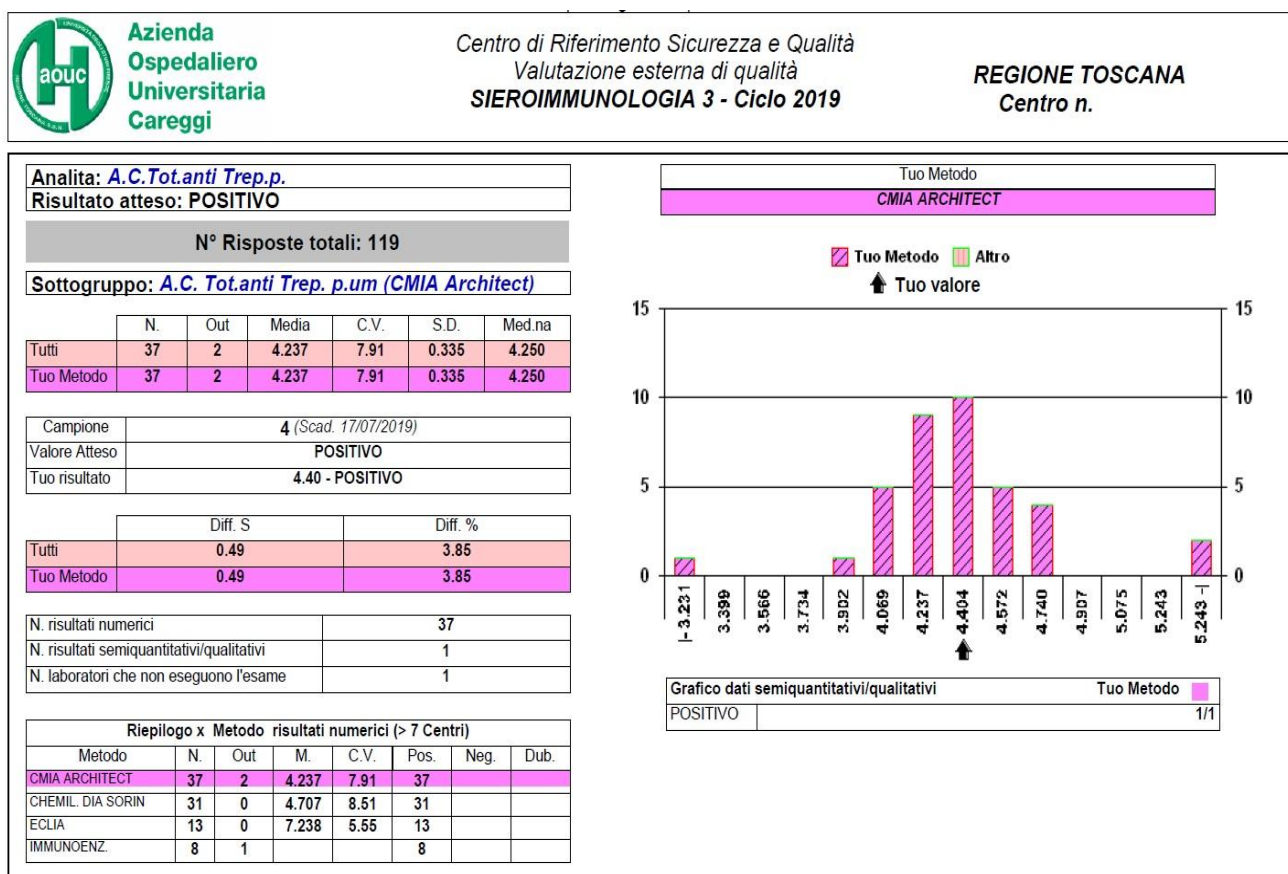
aouc

Azienda Ospedaliero Universitaria Careggi

Centro di Riferimento Sicurezza e Qualità
Valutazione esterna di qualità
SIEROIMMUNOLOGIA 3 - Ciclo 2019

REGIONE TOSCANA
Centro n.

Analita: A.C.Tot.anti Trep.p.
Risultato atteso: POSITIVO

N° Risposte totali: 119

Sottogruppo: A.C. Tot.anti Trep. p.um (CMIA Architect)

| | N. | Out | Media | C.V. | S.D. | Med.na |
|---|---|---|---|---|---|---|
| Tutti | 37 | 2 | 4.237 | 7.91 | 0.335 | 4.250 |
| Tuo Metodo | 37 | 2 | 4.237 | 7.91 | 0.335 | 4.250 |

| Campione | 4 (Scad. 17/07/2019) |
|---|---|
| Valore Atteso | POSITIVO |
| Tuo risultato | 4.40 - POSITIVO |

| | Diff. S | Diff. % |
|---|---|---|
| Tutti | 0.49 | 3.85 |
| Tuo Metodo | 0.49 | 3.85 |

| N. risultati numerici | 37 |
|---|---|
| N. risultati semiquantitativi/qualitativi | 1 |
| N. laboratori che non eseguono l'esame | 1 |

Riepilogo x Metodo risultati numerici (> 7 Centri)

| Metodo | N. | Out | M. | C.V. | Pos. | Neg. | Dub. |
|---|---|---|---|---|---|---|---|
| CMIA ARCHITECT | 37 | 2 | 4.237 | 7.91 | 37 | | |
| CHEMIL. DIA SORIN | 31 | 0 | 4.707 | 8.51 | 31 | | |
| ECLIA | 13 | 0 | 7.238 | 5.55 | 13 | | |
| IMMUNOENZ. | 8 | 1 | | | 8 | | |

Tuo Metodo
CMIA ARCHITECT

Tuo Metodo Altro
Tuo valore

15 10 5 0
15 10 5 0

|-3.231 3.399 3.566 3.734 3.902 4.069 4.237 4.404 4.572 4.740 4.907 5.075 5.243 5.243-|

Grafico dati semiquantitativi/qualitativi Tuo Metodo
POSITIVO 1/1